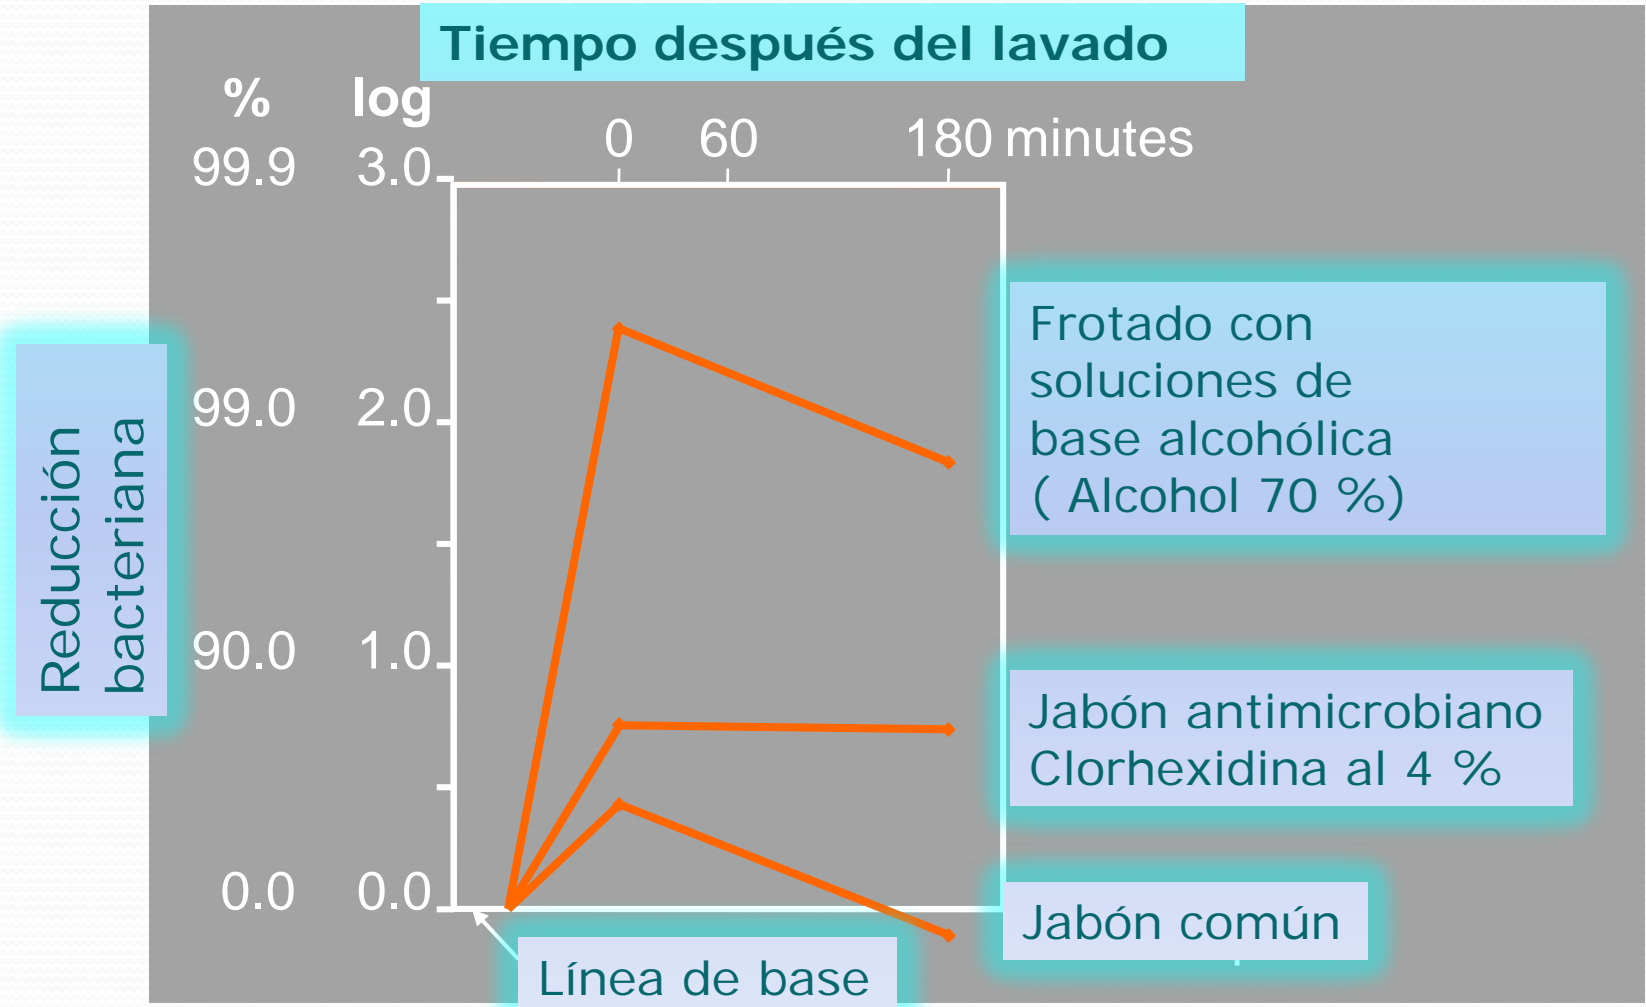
Tiempo después del lavado

% log

0 60 180 minutes

99.9 3.0

99.0 2.0

90.0 1.0

0.0 0.0

Reducción bacteriana

Frotado con soluciones de base alcohólica ( Alcohol 70 %)

Jabón antimicrobiano Clorhexidina al 4 %

Jabón común

Línea de base